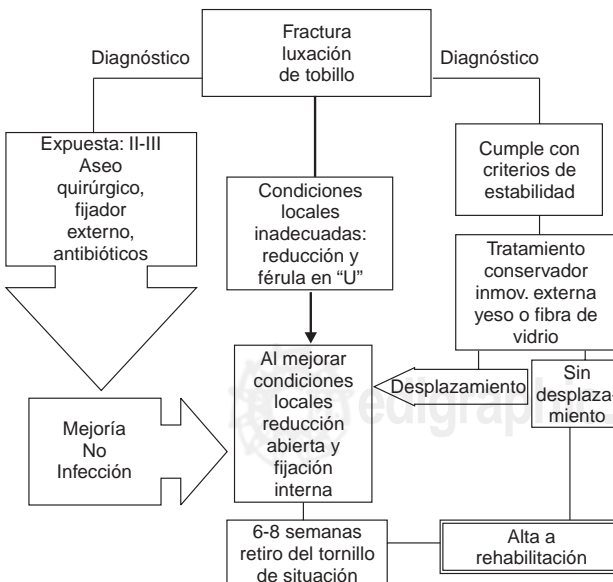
Fractura luxación de tobillo

Diagnóstico

Diagnóstico

Expuesta: II-III Aseo quirúrgico, fijador externo, antibióticos

Condiciones locales inadecuadas: reducción y férula en "U"

Cumple con criterios de estabilidad

Tratamiento conservador inmov. externa yeso o fibra de vidrio

Al mejorar condiciones locales reducción abierta y fijación interna

Desplazamiento

Sin desplazamiento

Mejoría No Infección

6-8 semanas retiro del tornillo de situación

Alta a rehabilitación

medigraphic